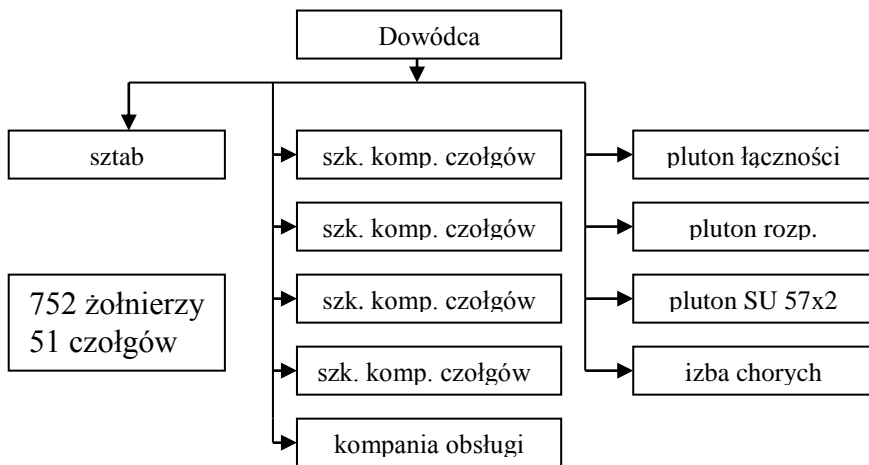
Dowódca

sztab

752 żołnierzy
51 czołgów

szk. komp. czołgów

szk. komp. czołgów

szk. komp. czołgów

szk. komp. czołgów

kompania obsługi

pluton łączności

pluton rozp.

pluton SU 57x2

izba chorych